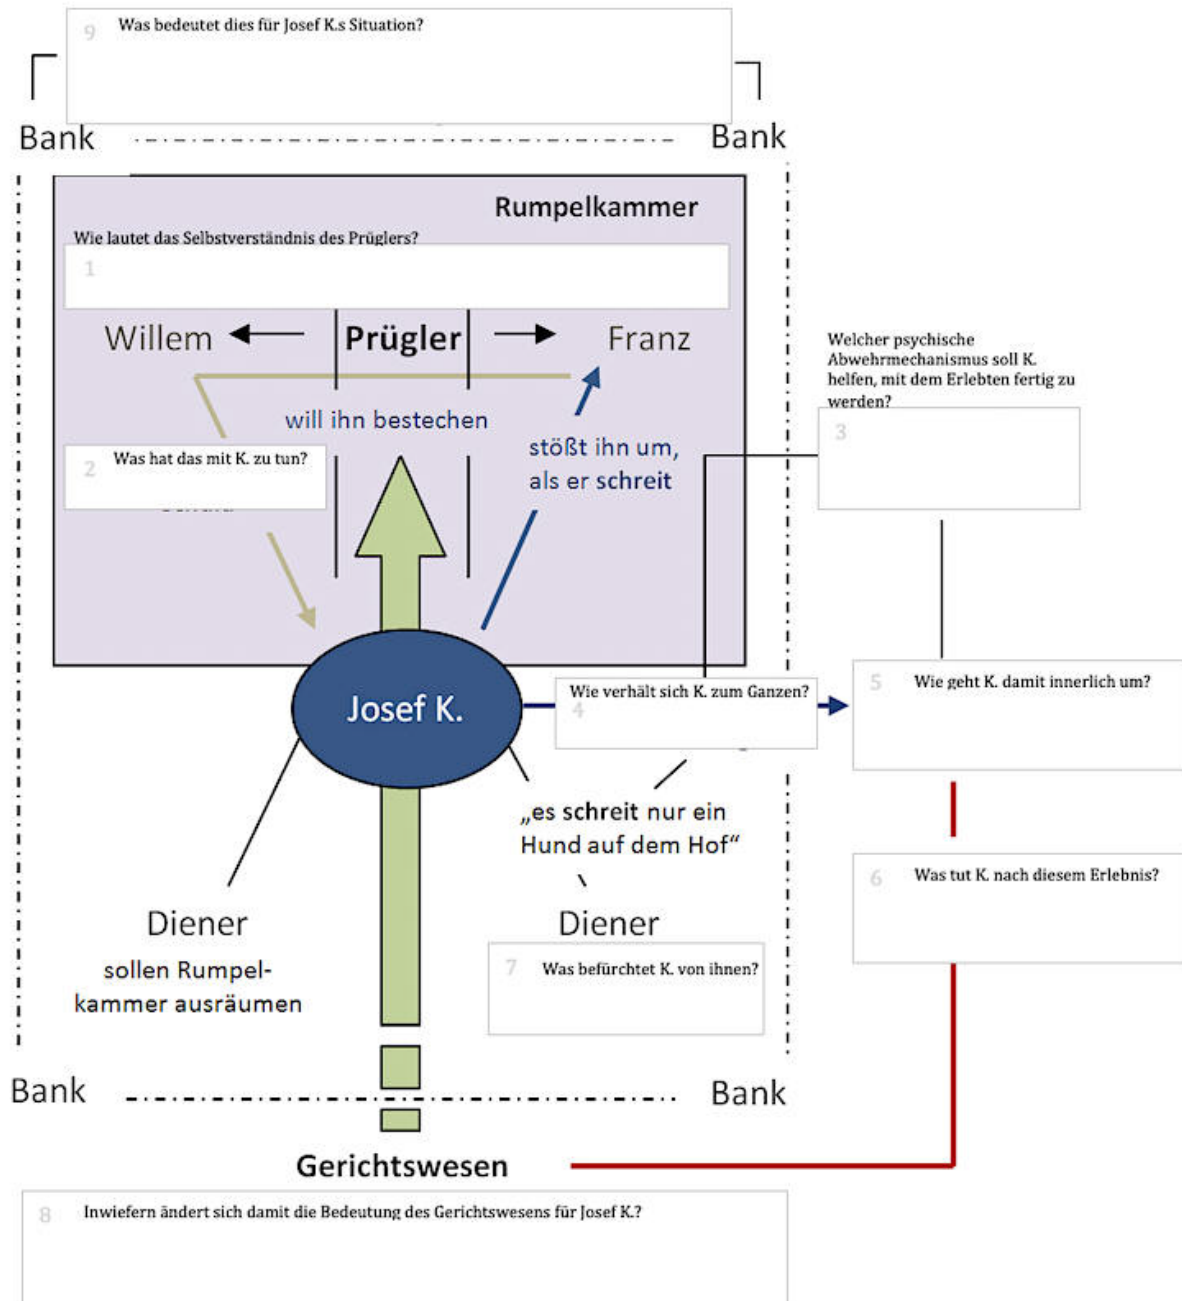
9 Was bedeutet dies für Josef K.s Situation?

Bank

Bank

Rumpelkammer

Wie lautet das Selbstverständnis des Prüglers?

1

Willem

Prügler

Franz

will ihn bestechen

2 Was hat das mit K. zu tun?

stößt ihn um, als er schreit

Welcher psychische Abwehrmechanismus soll K. helfen, mit dem Erlebten fertig zu werden?

3

Josef K.

4 Wie verhält sich K. zum Ganzen?

5 Wie geht K. damit innerlich um?

„es schreit nur ein Hund auf dem Hof“

6 Was tut K. nach diesem Erlebnis?

Diener

sollen Rumpelkammer ausräumen

Diener

7 Was befürchtet K. von ihnen?

Bank

Bank

Gerichtswesen

8 Inwiefern ändert sich damit die Bedeutung des Gerichtswesens für Josef K.?